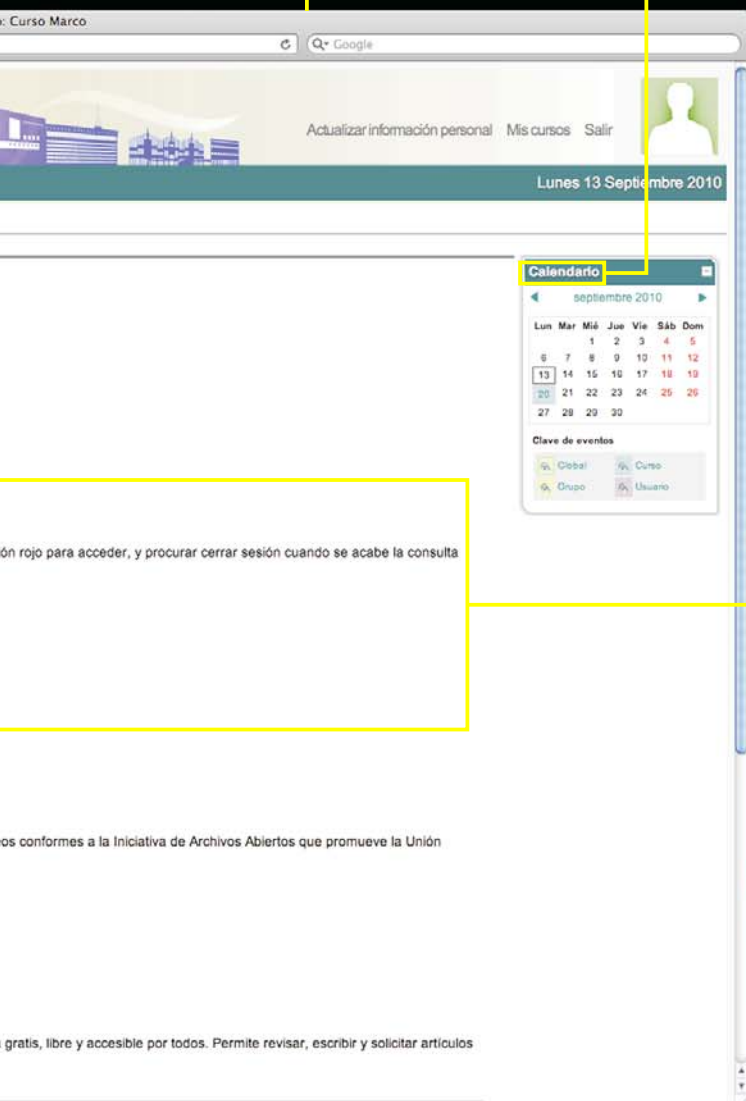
: Curso Marco

Google

Actualizar información personal   Mis cursos   Salir

Lunes 13 Septiembre 2010

Calendario

septiembre 2010

| Lun | Mar | Mié | Jue | Vie | Sáb | Dom |
|---|---|---|---|---|---|---|
| | | 1 | 2 | 3 | 4 | 5 |
| 6 | 7 | 8 | 9 | 10 | 11 | 12 |
| 13 | 14 | 15 | 16 | 17 | 18 | 19 |
| 20 | 21 | 22 | 23 | 24 | 25 | 26 |
| 27 | 28 | 29 | 30 | | | |

Clave de eventos

Global   Curso
Grupo   Usuario

ón rojo para acceder, y procurar cerrar sesión cuando se acabe la consulta

os conformes a la Iniciativa de Archivos Abiertos que promueve la Unión

gratis, libre y accesible por todos. Permite revisar, escribir y solicitar artículos